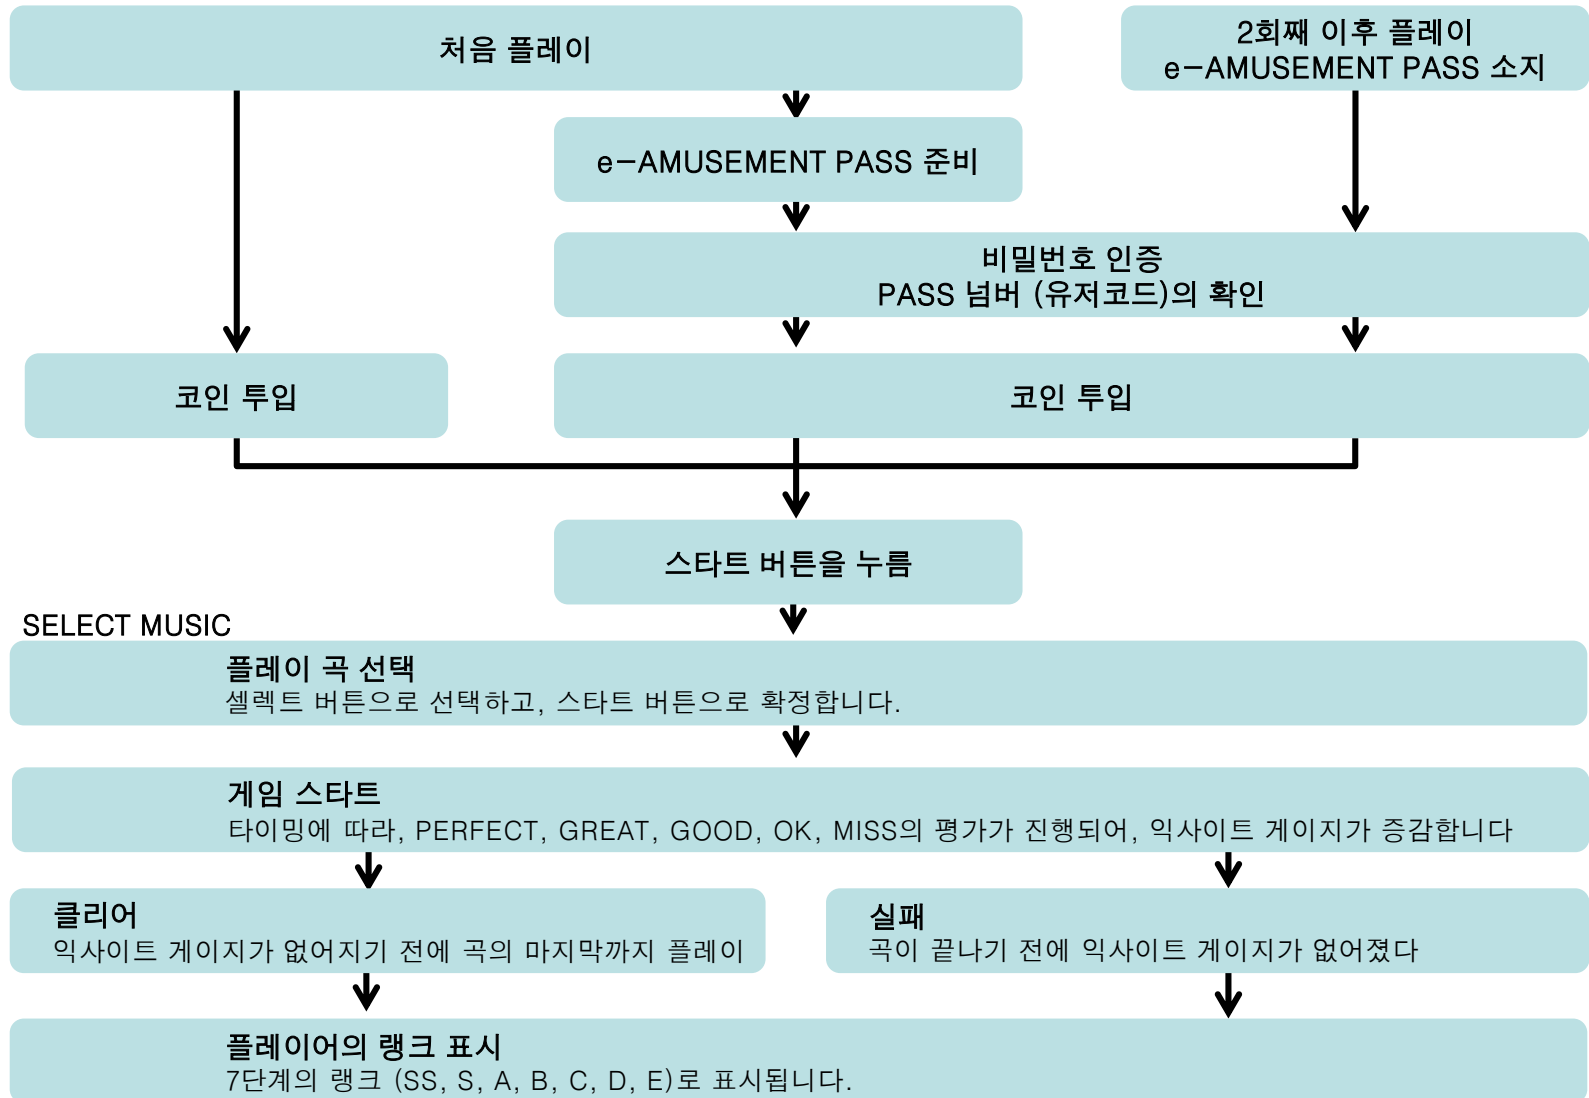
처음 플레이

2회째 이후 플레이
e−AMUSEMENT PASS 소지

e−AMUSEMENT PASS 준비

비밀번호 인증
PASS 넘버 (유저코드)의 확인

코인 투입

코인 투입

스타트 버튼을 누름

SELECT MUSIC

플레이 곡 선택
셀렉트 버튼으로 선택하고, 스타트 버튼으로 확정합니다.

게임 스타트
타이밍에 따라, PERFECT, GREAT, GOOD, OK, MISS의 평가가 진행되어, 익사이트 게이지가 증감합니다

클리어
익사이트 게이지가 없어지기 전에 곡의 마지막까지 플레이

실패
곡이 끝나기 전에 익사이트 게이지가 없어졌다

플레이어의 랭크 표시
7단계의 랭크 (SS, S, A, B, C, D, E)로 표시됩니다.